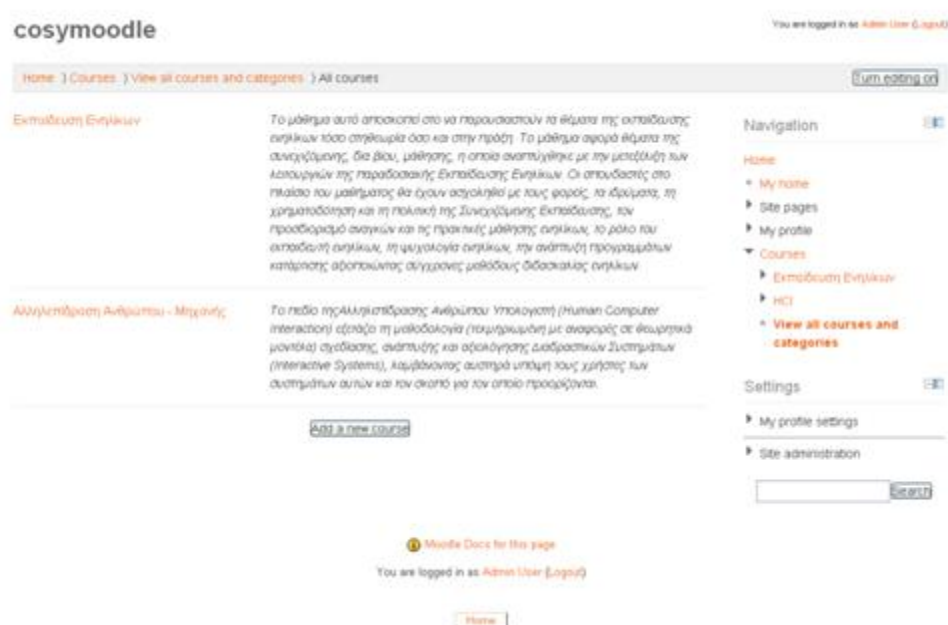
cosymoodle

You are logged in as Admin User (Logout)

Home ) Courses ) View all courses and categories ) All courses

Turn editing on

Εκπαίδευση Ενηλίκων

Το μάθημα αυτό αποσκοπεί στο να παρουσιαστούν τα θέματα της εκπαίδευσης ενηλίκων τόσο στη θεωρία όσο και στην πράξη. Το μάθημα αφορά θέματα της συνεχιζόμενης, δια βίου, μάθησης, η οποία αναπτύχθηκε με την μετεξέλιξη των λειτουργιών της παραδοσιακής Εκπαίδευσης Ενηλίκων. Οι σπουδαστές στο πλαίσιο του μαθήματος θα έχουν ασχοληθεί με τους φορείς, τα ιδρύματα, τη χρηματοδότηση και τη πολιτική της Συνεχιζόμενης Εκπαίδευσης, τον προσδιορισμό αναγκών και τις πρακτικές μάθησης ενηλίκων, το ρόλο του εκπαιδευτή ενηλίκων, τη ψυχολογία ενηλίκων, την ανάπτυξη προγραμμάτων κατάρτισης αξιοποιώντας σύγχρονες μεθόδους διδασκαλίας ενηλίκων

Αλληλεπίδραση Ανθρώπου - Μηχανής

Το πεδίο τηςΑλληλεπίδρασης Ανθρώπου Υπολογιστή (Human Computer Interaction) εξετάζει τη μεθοδολογία (τεκμηριωμένη με αναφορές σε θεωρητικά μοντέλα) σχεδίασης, ανάπτυξης και αξιολόγησης Διαδραστικών Συστημάτων (Interactive Systems), λαμβάνοντας αυστηρά υπόψη τους χρήστες των συστημάτων αυτών και τον σκοπό για τον οποίο προορίζονται.

Add a new course

Navigation

Home
My home
Site pages
My profile
Courses
Εκπαίδευση Ενηλίκων
HCI
View all courses and categories

Settings

My profile settings
Site administration

Search

Moodle Docs for this page

You are logged in as Admin User (Logout)

Home